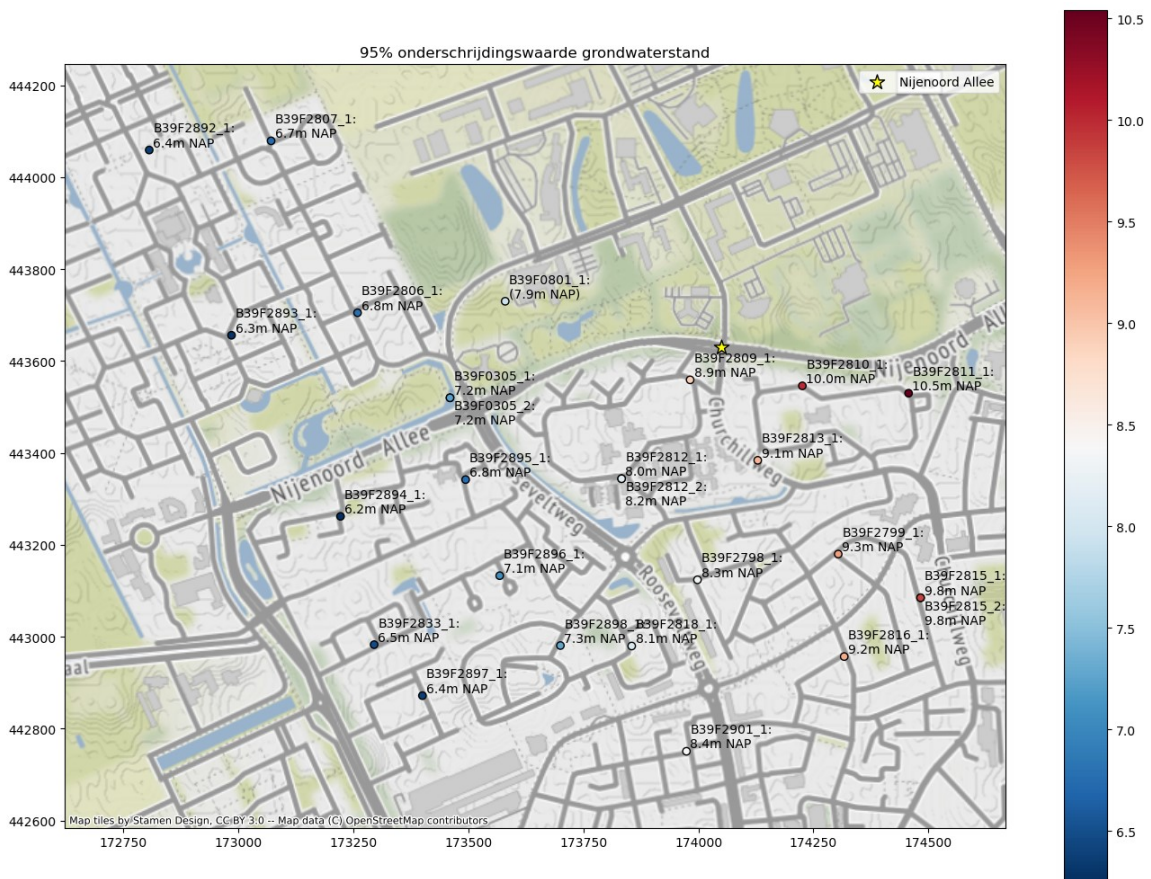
95% onderschrijdingswaarde grondwaterstand

Nijenoord Allee

444200
444000
443800
443600
443400
443200
443000
442800
442600

172750 173000 173250 173500 173750 174000 174250 174500

B39F2892_1: 6.4m NAP
B39F2807_1: 6.7m NAP
B39F0801_1: (7.9m NAP)
B39F2806_1: 6.8m NAP
B39F2893_1: 6.3m NAP
B39F2809_1: 8.9m NAP
B39F2810_1: 10.0m NAP
B39F2811_1: 10.5m NAP
B39F0305_1: 7.2m NAP
B39F0305_2: 7.2m NAP
B39F2813_1: 9.1m NAP
B39F2895_1: 6.8m NAP
B39F2812_1: 8.0m NAP
B39F2812_2: 8.2m NAP
B39F2894_1: 6.2m NAP
B39F2799_1: 9.3m NAP
B39F2896_1: 7.1m NAP
B39F2798_1: 8.3m NAP
B39F2815_1: 9.8m NAP
B39F2815_2: 9.8m NAP
B39F2833_1: 6.5m NAP
B39F2898_1: 7.3m NAP
B39F2818_1: 8.1m NAP
B39F2816_1: 9.2m NAP
B39F2897_1: 6.4m NAP
B39F2901_1: 8.4m NAP

Nijenoord Allee
Nijenoord Allee
Churchillweg
Heyendaalseweg
Rooseveltweg
Churchillweg
aal

Map tiles by Stamen Design, CC BY 3.0 -- Map data (C) OpenStreetMap contributors

10.5
10.0
9.5
9.0
8.5
8.0
7.5
7.0
6.5